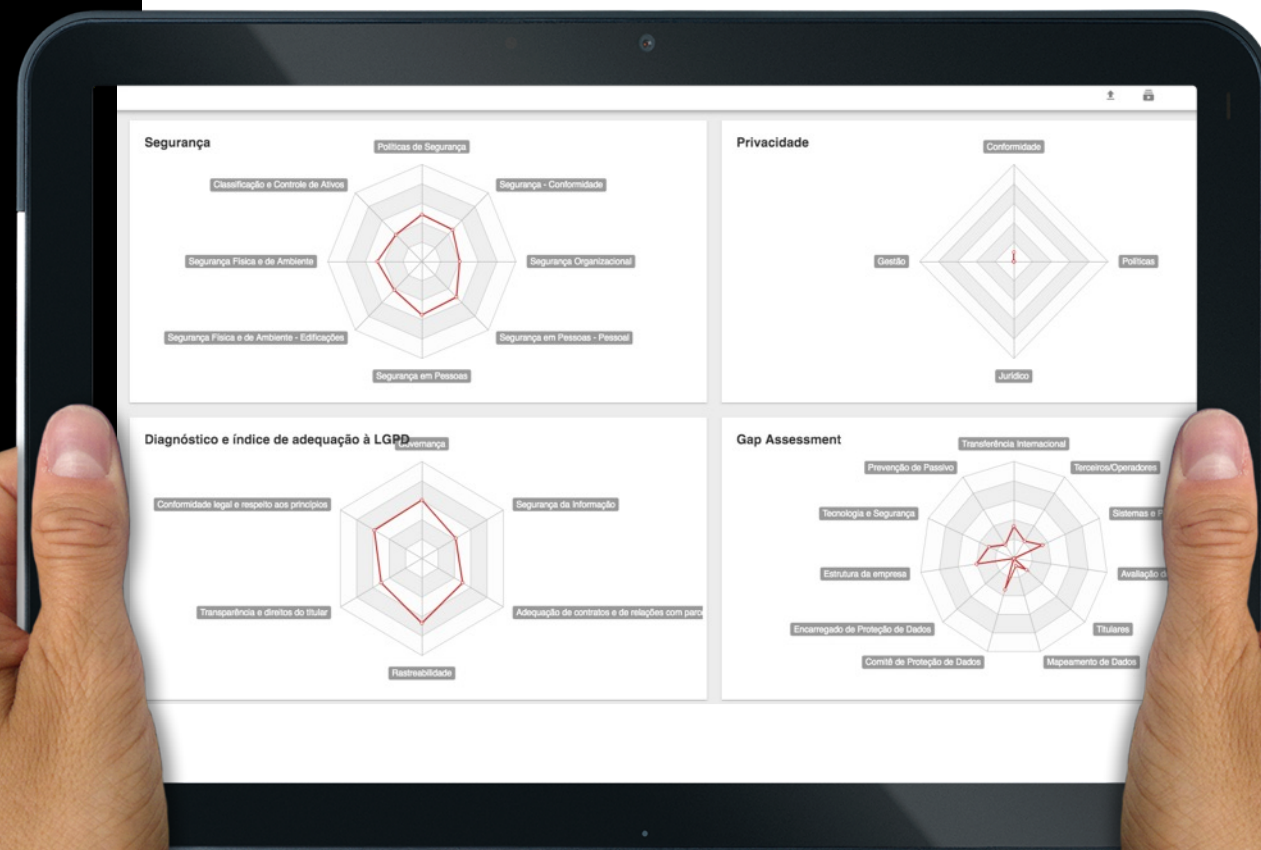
Segurança

Políticas de Segurança
Segurança - Conformidade
Segurança Organizacional
Segurança em Pessoas - Pessoal
Segurança em Pessoas
Segurança Física e de Ambiente - Edificações
Segurança Física e de Ambiente
Classificação e Controle de Ativos

Privacidade

Conformidade
Políticas
Jurídico
Gestão

Diagnóstico e índice de adequação à LGPD

Governança
Segurança da Informação
Adequação de contratos e de relações com parc
Rastreabilidade
Transparência e direitos do titular
Conformidade legal e respeito aos princípios

Gap Assessment

Transferência Internacional
Terceiros/Operadores
Sistemas e P
Avaliação d
Titulares
Mapeamento de Dados
Comitê de Proteção de Dados
Encarregado de Proteção de Dados
Estrutura da empresa
Tecnologia e Segurança
Prevenção de Passivo